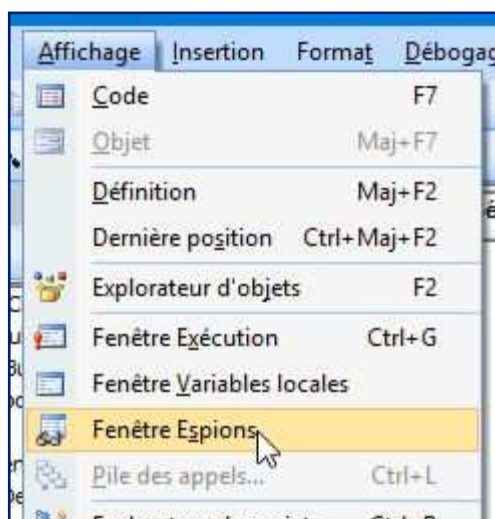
Affichage Insertion Format Débogag

Code F7
Objet Maj+F7
Définition Maj+F2
Dernière position Ctrl+Maj+F2
Explorateur d'objets F2
Fenêtre Exécution Ctrl+G
Fenêtre Variables locales
Fenêtre Espions
Pile des appels... Ctrl+L